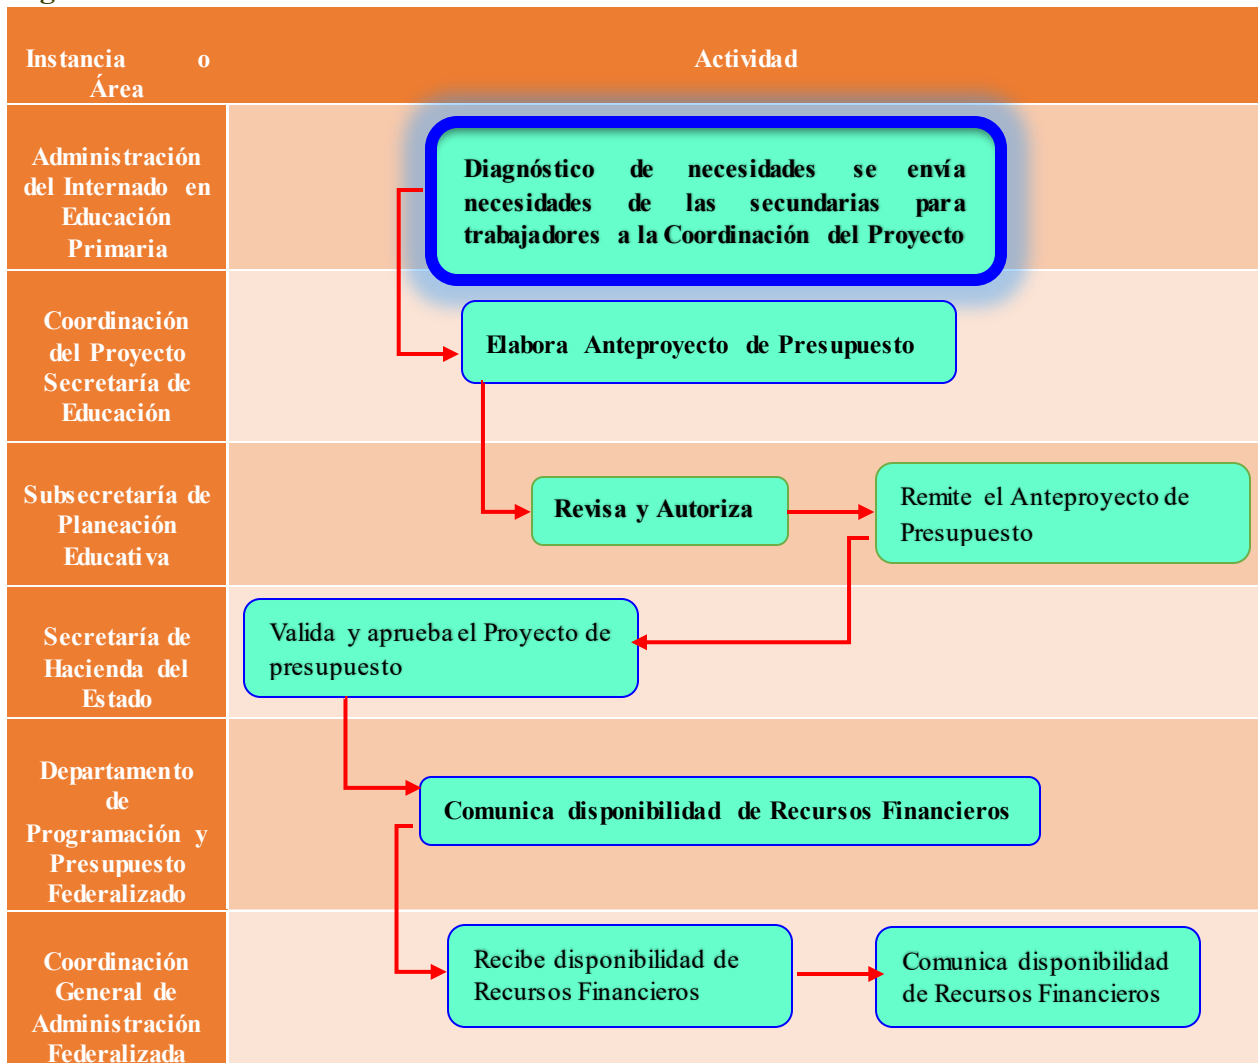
| Instancia o Área | Actividad |
|---|---|
| Administración del Internado en Educación Primaria | Diagnóstico de necesidades se envía necesidades de las secundarias para trabajadores a la Coordinación del Proyecto |
| Coordinación del Proyecto Secretaría de Educación | Elabora Anteproyecto de Presupuesto |
| Subsecretaría de Planeación Educativa | Revisa y Autoriza; Remite el Anteproyecto de Presupuesto |
| Secretaría de Hacienda del Estado | Valida y aprueba el Proyecto de presupuesto |
| Departamento de Programación y Presupuesto Federalizado | Comunica disponibilidad de Recursos Financieros |
| Coordinación General de Administración Federalizada | Recibe disponibilidad de Recursos Financieros; Comunica disponibilidad de Recursos Financieros |